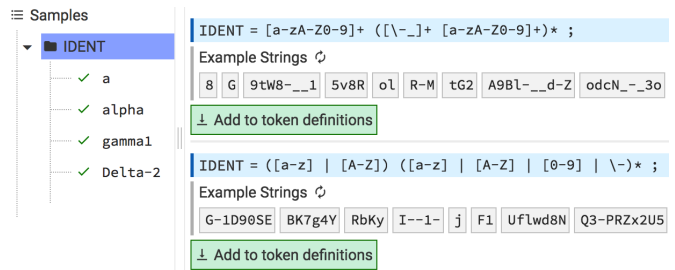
Samples
IDENT
✓ a
✓ alpha
✓ gamma1
✓ Delta-2

IDENT = [a-zA-Z0-9]+ ([\-_]+ [a-zA-Z0-9]+)* ;
Example Strings
8 G 9tW8-__1 5v8R ol R-M tG2 A9Bl-__d-Z odcN_-_3o
Add to token definitions

IDENT = ([a-z] | [A-Z]) ([a-z] | [A-Z] | [0-9] | \-)* ;
Example Strings
G-1D90SE BK7g4Y RbKy I--1- j F1 Uflwd8N Q3-PRZx2U5
Add to token definitions